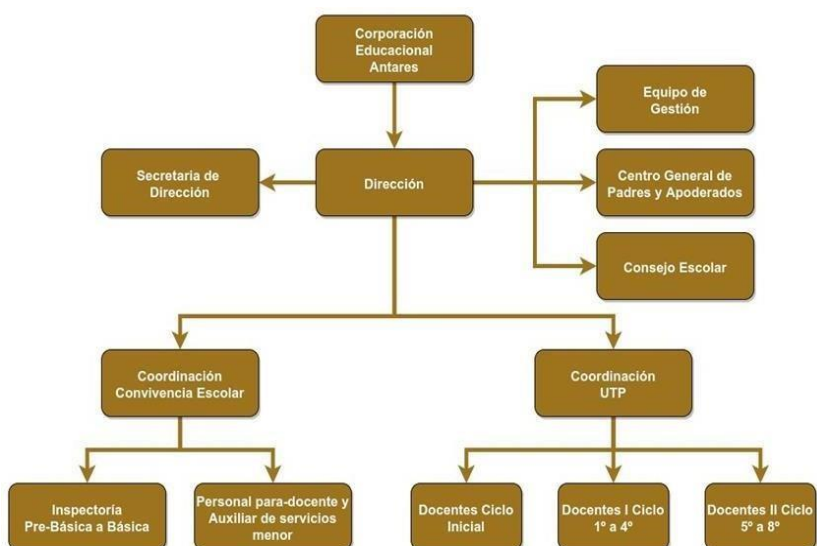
Corporación Educacional Antares

Equipo de Gestión

Secretaria de Dirección

Dirección

Centro General de Padres y Apoderados

Consejo Escolar

Coordinación Convivencia Escolar

Coordinación UTP

Inspectoria Pre-Básica a Básica

Personal para-docente y Auxiliar de servicios menor

Docentes Ciclo Inicial

Docentes I Ciclo 1° a 4°

Docentes II Ciclo 5° a 8°